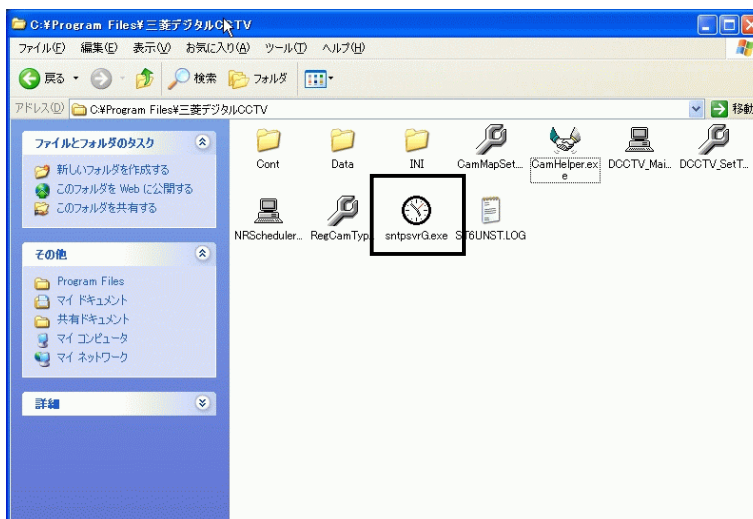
C:¥Program Files¥三菱デジタルCCTV

ファイル(F) 編集(E) 表示(V) お気に入り(A) ツール(T) ヘルプ(H)

戻る 検索 フォルダ

アドレス(D) C:¥Program Files¥三菱デジタルCCTV

移動

ファイルとフォルダのタスク

新しいフォルダを作成する
このフォルダを Web に公開する
このフォルダを共有する

その他

Program Files
マイ ドキュメント
共有ドキュメント
マイ コンピュータ
マイ ネットワーク

詳細

Cont
Data
INI
CamMapSet...
CamHelper.exe
DCCTV_Mai...
DCCTV_SetT...
NRScheduler...
RegCamTyp
sntpsvrG.exe
ST6UNST.LOG